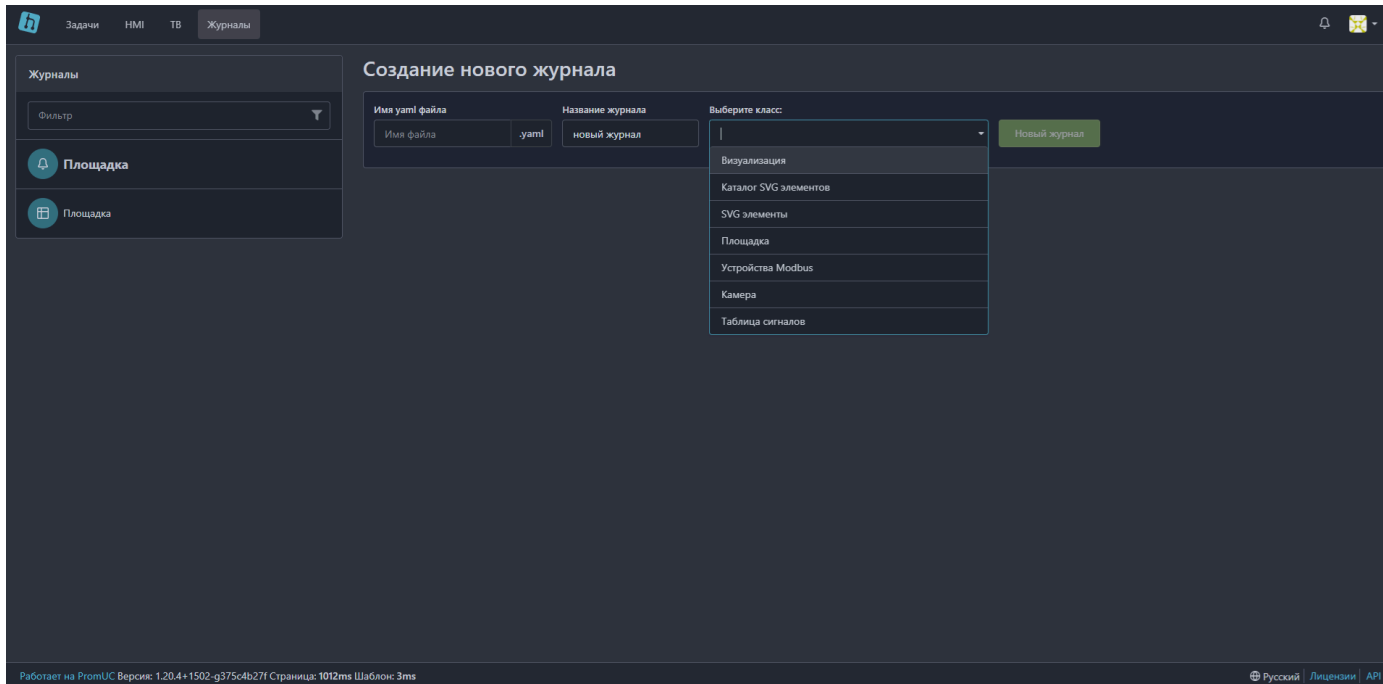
Задачи HMI ТВ Журналы

Журналы

Фильтр

Площадка

Площадка

Создание нового журнала

Имя yaml файла
Имя файла .yaml

Название журнала
новый журнал

Выберите класс:

Визуализация
Каталог SVG элементов
SVG элементы
Площадка
Устройства Modbus
Камера
Таблица сигналов

Новый журнал

Работает на PromUC Версия: 1.20.4+1502-g375c4b27f Страница: 1012ms Шаблон: 3ms

Русский | Лицензии | API